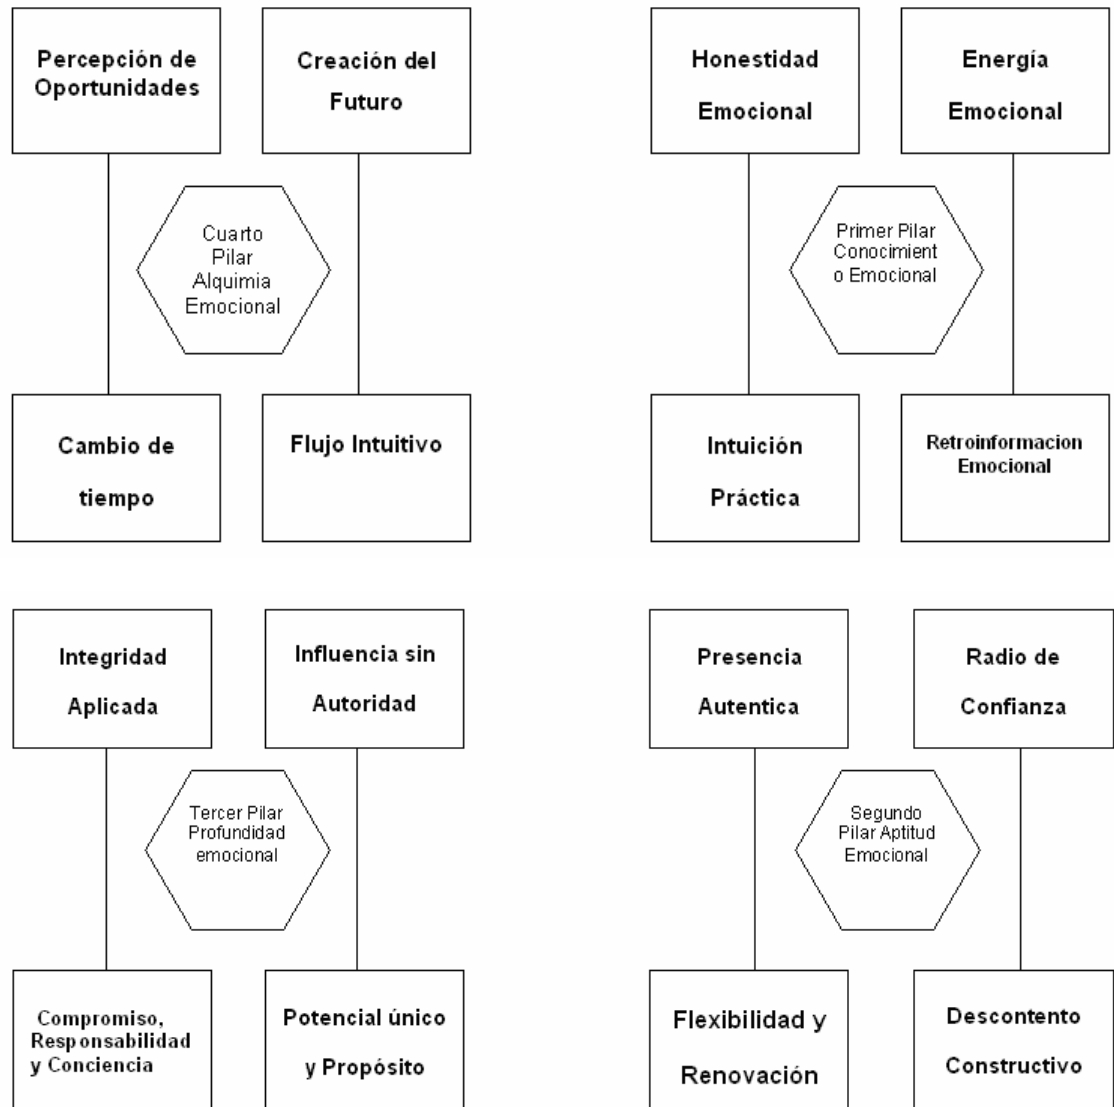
Percepción de Oportunidades

Creación del Futuro

Cuarto Pilar Alquimia Emocional

Cambio de tiempo

Flujo Intuitivo

Honestidad Emocional

Energía Emocional

Primer Pilar Conocimient o Emocional

Intuición Práctica

Retroinformacion Emocional

Integridad Aplicada

Influencia sin Autoridad

Tercer Pilar Profundidad emocional

Compromiso, Responsabilidad y Conciencia

Potencial único y Propósito

Presencia Autentica

Radio de Confianza

Segundo Pilar Aptitud Emocional

Flexibilidad y Renovación

Descontento Constructivo